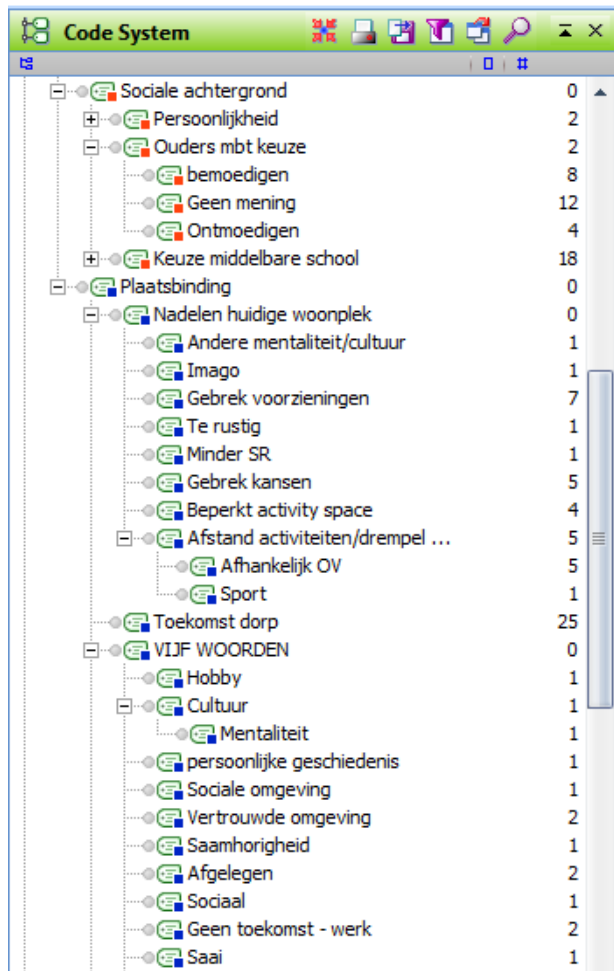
Code System

Sociale achtergrond 0
Persoonlijkheid 2
Ouders mbt keuze 2
bemoedigen 8
Geen mening 12
Ontmoedigen 4
Keuze middelbare school 18
Plaatsbinding 0
Nadelen huidige woonplek 0
Andere mentaliteit/cultuur 1
Imago 1
Gebrek voorzieningen 7
Te rustig 1
Minder SR 1
Gebrek kansen 5
Beperkt activity space 4
Afstand activiteiten/drempel ... 5
Afhankelijk OV 5
Sport 1
Toekomst dorp 25
VIJF WOORDEN 0
Hobby 1
Cultuur 1
Mentaliteit 1
persoonlijke geschiedenis 1
Sociale omgeving 1
Vertrouwde omgeving 2
Saamhorigheid 1
Afgelegen 2
Sociaal 1
Geen toekomst - werk 2
Saai 1